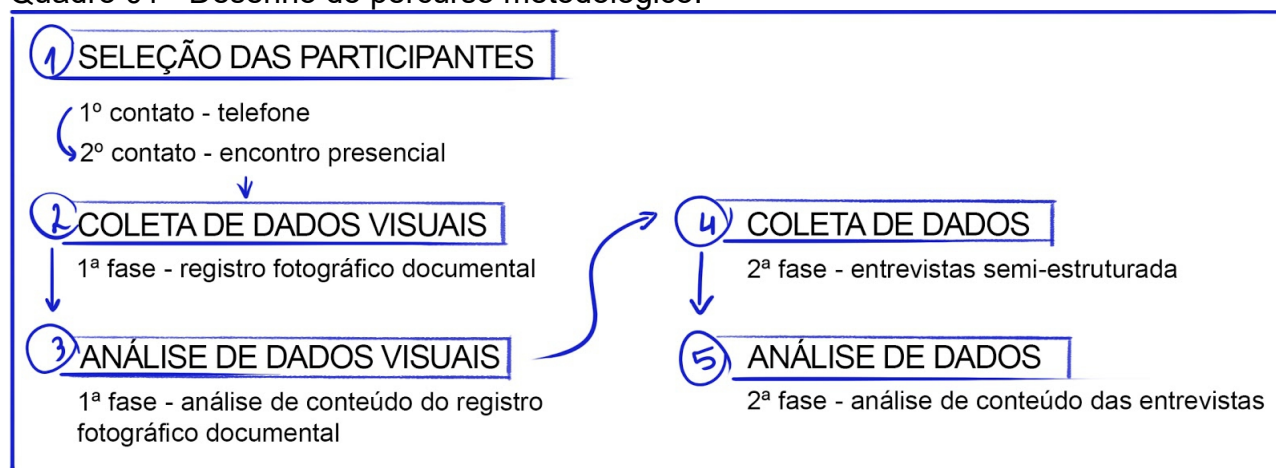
Quadro 01 - Desenho do percurso metodológico.

1 SELEÇÃO DAS PARTICIPANTES

1º contato - telefone
2º contato - encontro presencial

2 COLETA DE DADOS VISUAIS

1ª fase - registro fotográfico documental

3 ANÁLISE DE DADOS VISUAIS

1ª fase - análise de conteúdo do registro fotográfico documental

4 COLETA DE DADOS

2ª fase - entrevistas semi-estruturada

5 ANÁLISE DE DADOS

2ª fase - análise de conteúdo das entrevistas